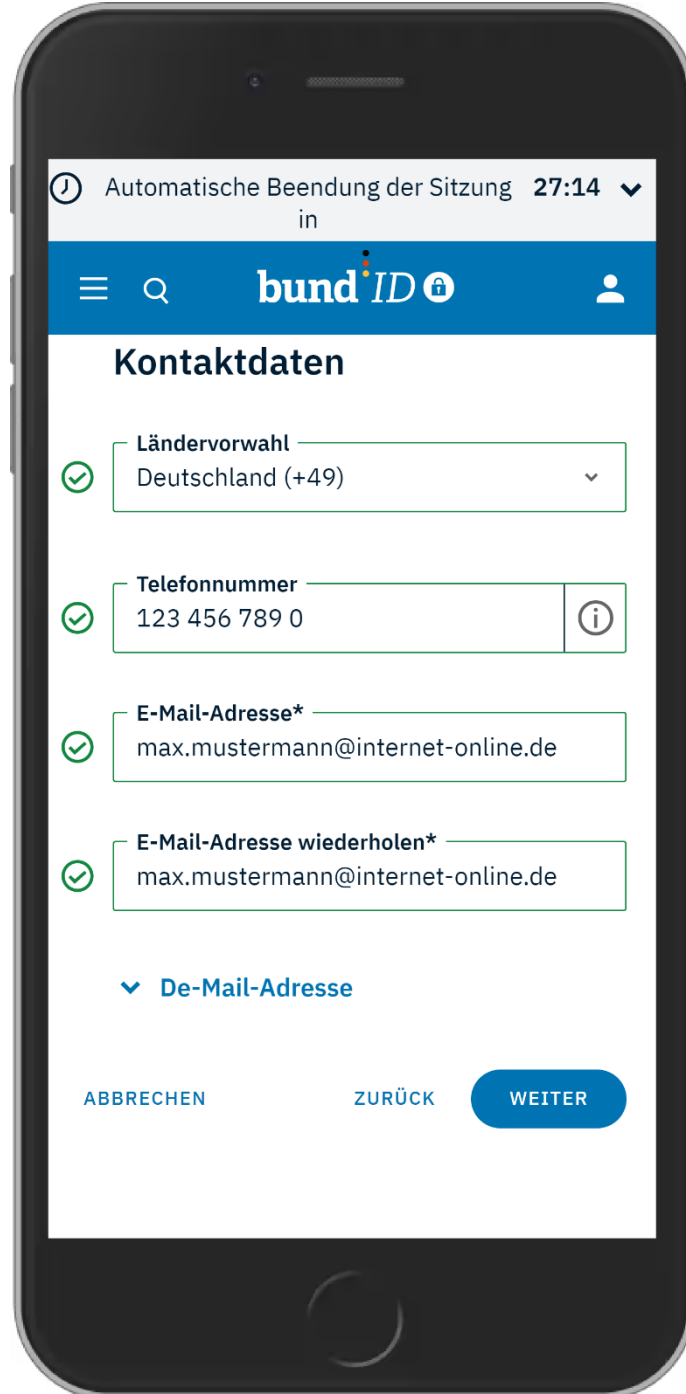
Automatische Beendung der Sitzung in 27:14

bund ID

Kontaktdaten

Ländervorwahl
Deutschland (+49)

Telefonnummer
123 456 789 0

E-Mail-Adresse*
max.mustermann@internet-online.de

E-Mail-Adresse wiederholen*
max.mustermann@internet-online.de

De-Mail-Adresse

ABBRECHEN ZURÜCK WEITER